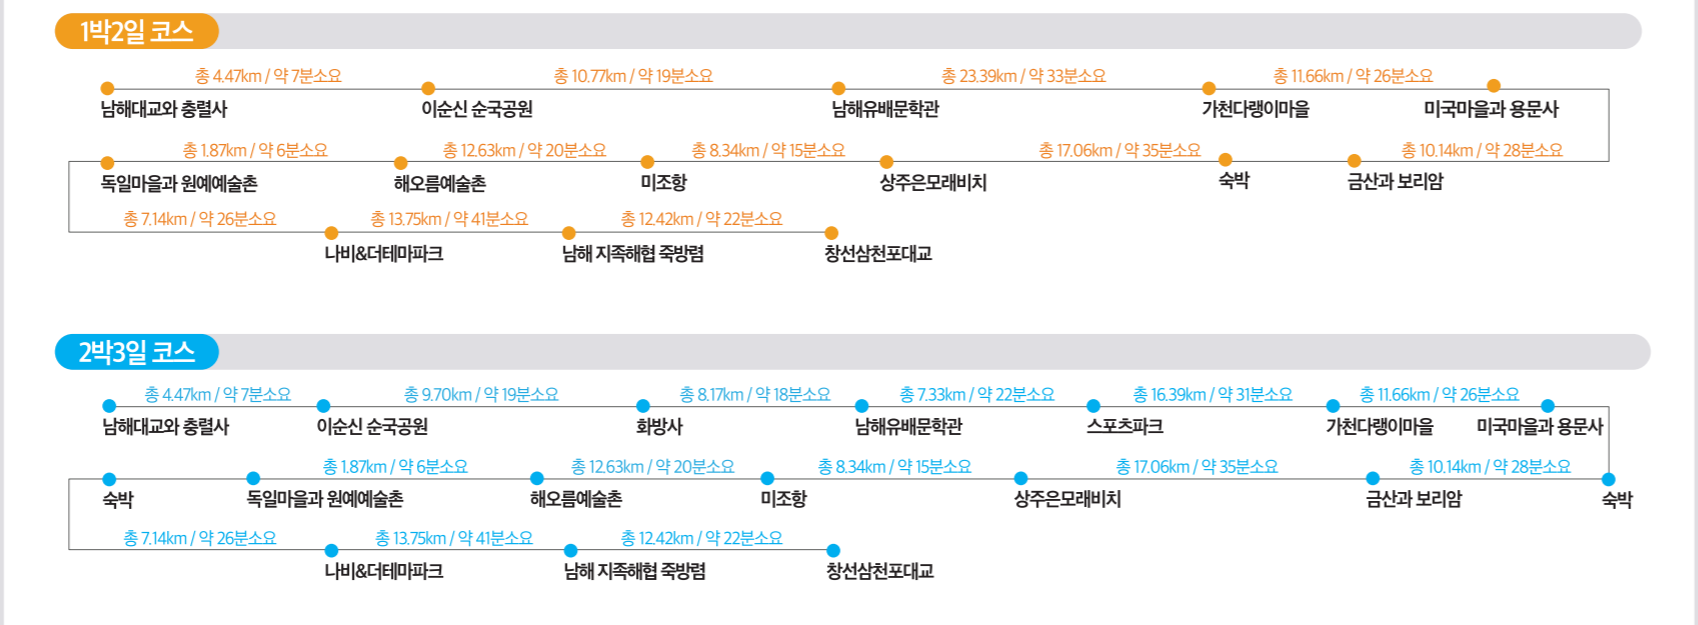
1박2일 코스

총 4.47km / 약 7분소요
총 10.77km / 약 19분소요
총 23.39km / 약 33분소요
총 11.66km / 약 26분소요

남해대교와 충렬사
이순신 순국공원
남해유배문학관
가천다랭이마을
미국마을과 용문사

총 1.87km / 약 6분소요
총 12.63km / 약 20분소요
총 8.34km / 약 15분소요
총 17.06km / 약 35분소요
총 10.14km / 약 28분소요

독일마을과 원예예술촌
해오름예술촌
미조항
상주은모래비치
숙박
금산과 보리암

총 7.14km / 약 26분소요
총 13.75km / 약 41분소요
총 12.42km / 약 22분소요

나비&더테마파크
남해 지족해협 죽방렴
창선삼천포대교

2박3일 코스

총 4.47km / 약 7분소요
총 9.70km / 약 19분소요
총 8.17km / 약 18분소요
총 7.33km / 약 22분소요
총 16.39km / 약 31분소요
총 11.66km / 약 26분소요

남해대교와 충렬사
이순신 순국공원
화방사
남해유배문학관
스포츠파크
가천다랭이마을
미국마을과 용문사

총 1.87km / 약 6분소요
총 12.63km / 약 20분소요
총 8.34km / 약 15분소요
총 17.06km / 약 35분소요
총 10.14km / 약 28분소요

숙박
독일마을과 원예예술촌
해오름예술촌
미조항
상주은모래비치
금산과 보리암
숙박

총 7.14km / 약 26분소요
총 13.75km / 약 41분소요
총 12.42km / 약 22분소요

나비&더테마파크
남해 지족해협 죽방렴
창선삼천포대교